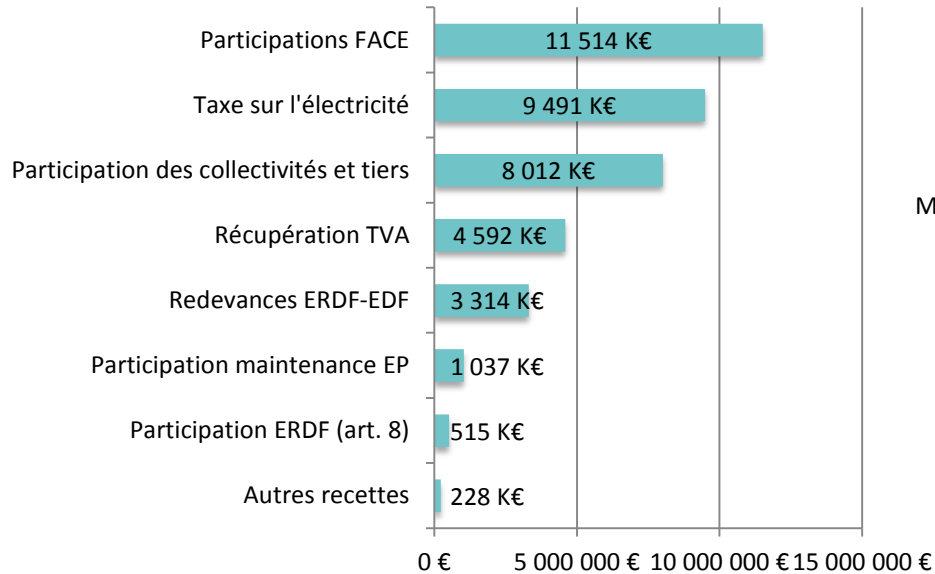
Participations FACE
11 514 K€
Taxe sur l'électricité
9 491 K€
Participation des collectivités et tiers
8 012 K€
Récupération TVA
4 592 K€
Redevances ERDF-EDF
3 314 K€
Participation maintenance EP
1 037 K€
Participation ERDF (art. 8)
515 K€
Autres recettes
228 K€
0 €
5 000 000 €
10 000 000 €
15 000 000 €
M